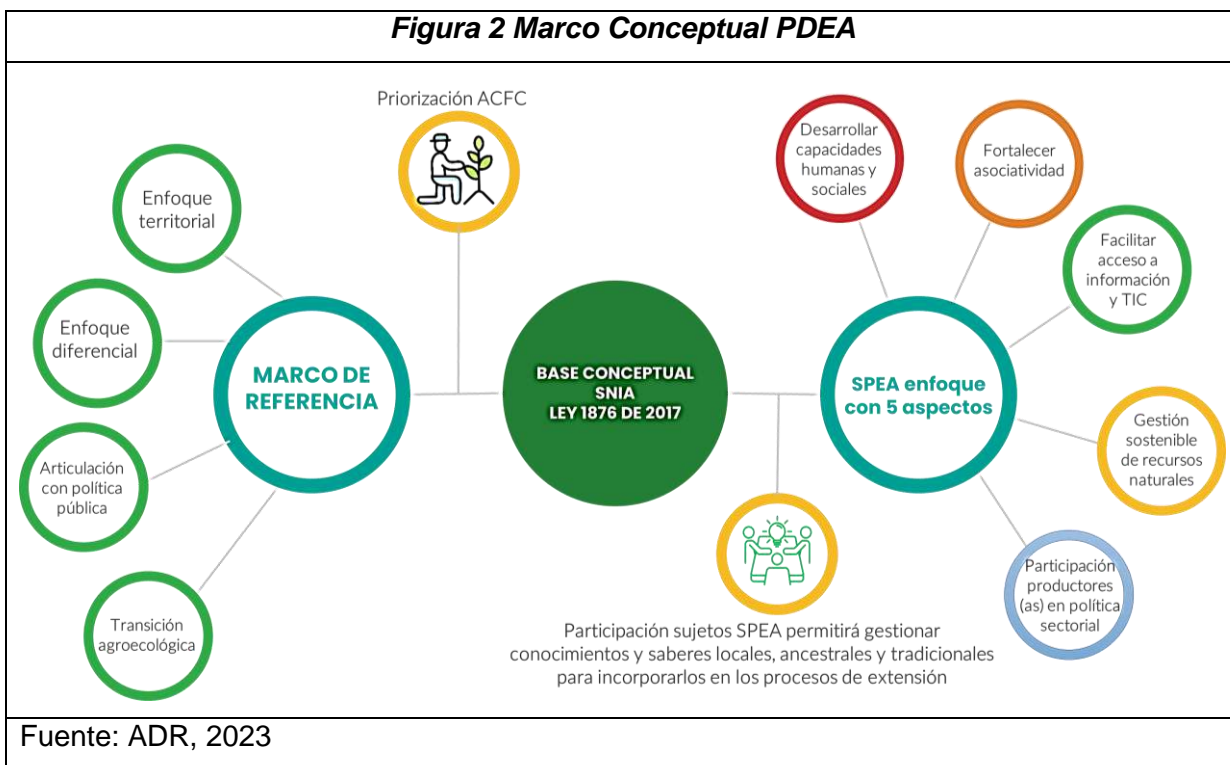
Figura 2 Marco Conceptual PDEA

Priorización ACFC

Enfoque territorial

Enfoque diferencial

Articulación con política pública

Transición agroecológica

MARCO DE REFERENCIA

BASE CONCEPTUAL SNIA LEY 1876 DE 2017

SPEA enfoque con 5 aspectos

Desarrollar capacidades humanas y sociales

Fortalecer asociatividad

Facilitar acceso a información y TIC

Gestión sostenible de recursos naturales

Participación productores (as) en política sectorial

Participación sujetos SPEA permitirá gestionar conocimientos y saberes locales, ancestrales y tradicionales para incorporarlos en los procesos de extensión

Fuente: ADR, 2023